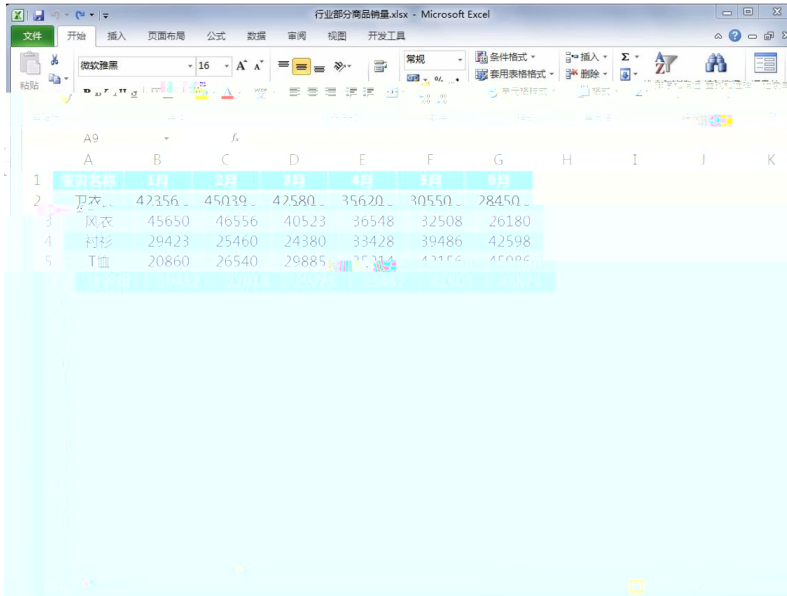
行业部分商品销量.xlsx - Microsoft Excel

文件 开始 插入 页面布局 公式 数据 审阅 视图 开发工具

粘贴 微软雅黑 16 常规 条件格式 套用表格格式 插入 删除 Σ

A9 $f_x$

| | A | B | C | D | E | F | G | H | I | J | K |
|---|---|---|---|---|---|---|---|---|---|---|---|
| 1 | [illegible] | 1月 | 2月 | 3月 | 4月 | 5月 | 6月 | | | | |
| 2 | 卫衣 | 42356 | 45039 | 42580 | 35620 | 30550 | 28450 | | | | |
| 3 | 风衣 | 45650 | 46556 | 40523 | 36548 | 32508 | 26180 | | | | |
| 4 | 衬衫 | 29423 | 25460 | 24380 | 33428 | 39486 | 42598 | | | | |
| 5 | T恤 | 20860 | 26540 | 29885 | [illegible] | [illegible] | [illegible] | | | | |